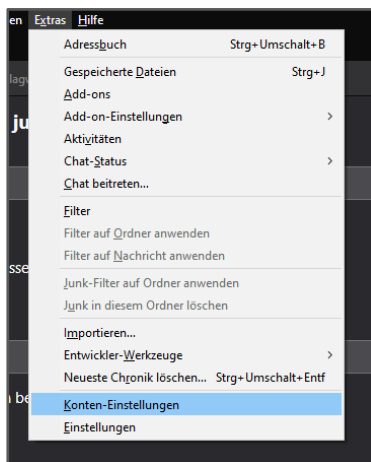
en Extras Hilfe

Adressbuch Strg+Umschalt+B
Gespeicherte Dateien Strg+J
Add-ons
Add-on-Einstellungen
Aktivitäten
Chat-Status
Chat beitreten...
Filter
Filter auf Ordner anwenden
Filter auf Nachricht anwenden
Junk-Filter auf Ordner anwenden
Junk in diesem Ordner löschen
Importieren...
Entwickler-Werkzeuge
Neueste Chronik löschen... Strg+Umschalt+Entf
Konten-Einstellungen
Einstellungen

lag
ju
sse
n be